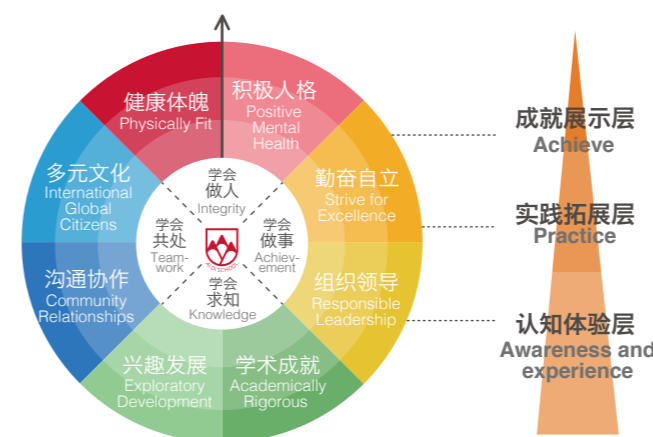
健康体魄
Physically Fit

积极人格
Positive Mental Health

勤奋自立
Strive for Excellence

组织领导
Responsible Leadership

学术成就
Academically Rigorous

兴趣发展
Exploratory Development

沟通协作
Community Relationships

多元文化
International Global Citizens

学会
做人
Integrity

学会
做事
Achievement

学会
求知
Knowledge

学会
共处
Teamwork

成就展示层
Achieve

实践拓展层
Practice

认知体验层
Awareness and experience